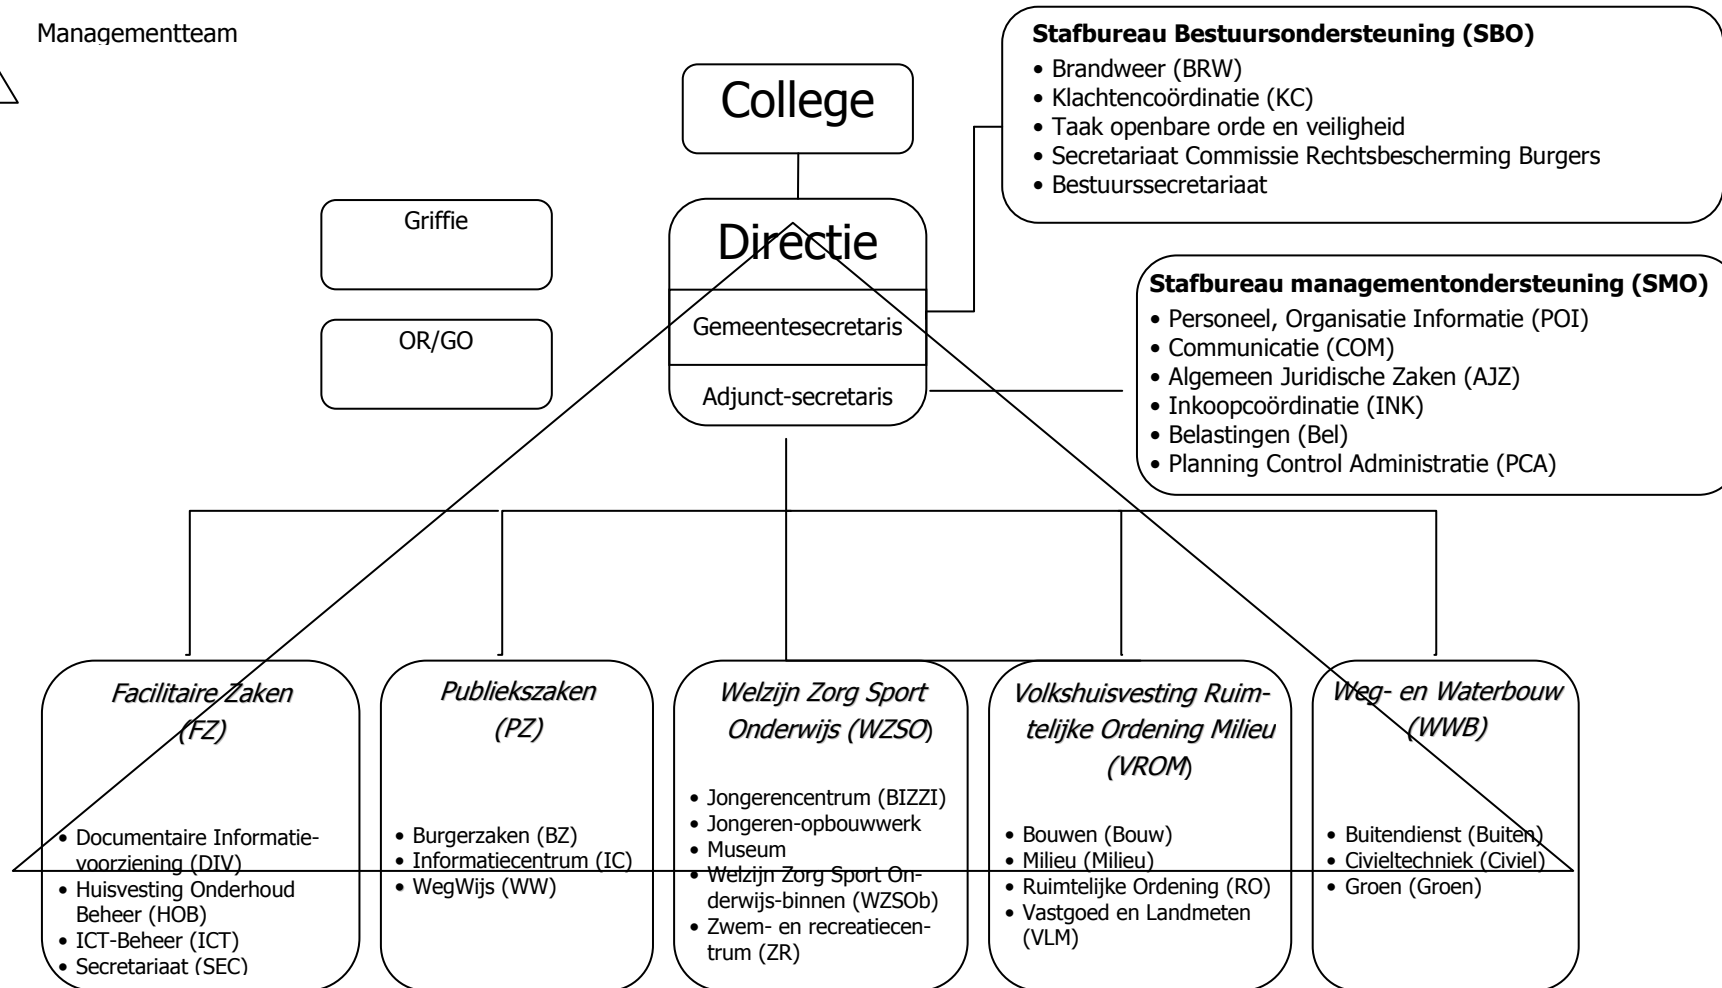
Managementteam

College

Stafbureau Bestuursondersteuning (SBO)
• Brandweer (BRW)
• Klachtencoördinatie (KC)
• Taak openbare orde en veiligheid
• Secretariaat Commissie Rechtsbescherming Burgers
• Bestuurssecretariaat

Griffie

OR/GO

Directie

Gemeentesecretaris

Adjunct-secretaris

Stafbureau managementondersteuning (SMO)
• Personeel, Organisatie Informatie (POI)
• Communicatie (COM)
• Algemeen Juridische Zaken (AJZ)
• Inkoopcoördinatie (INK)
• Belastingen (Bel)
• Planning Control Administratie (PCA)

Facilitaire Zaken (FZ)
• Documentaire Informatievoorziening (DIV)
• Huisvesting Onderhoud Beheer (HOB)
• ICT-Beheer (ICT)
• Secretariaat (SEC)

Publiekszaken (PZ)
• Burgerzaken (BZ)
• Informatiecentrum (IC)
• WegWijs (WW)

Welzijn Zorg Sport Onderwijs (WZSO)
• Jongerencentrum (BIZZI)
• Jongeren-opbouwwerk
• Museum
• Welzijn Zorg Sport Onderwijs-binnen (WZSOb)
• Zwem- en recreatiecentrum (ZR)

Volkshuisvesting Ruimtelijke Ordening Milieu (VROM)
• Bouwen (Bouw)
• Milieu (Milieu)
• Ruimtelijke Ordening (RO)
• Vastgoed en Landmeten (VLM)

Weg- en Waterbouw (WWB)
• Buitendienst (Buiten)
• Civieltechniek (Civiel)
• Groen (Groen)